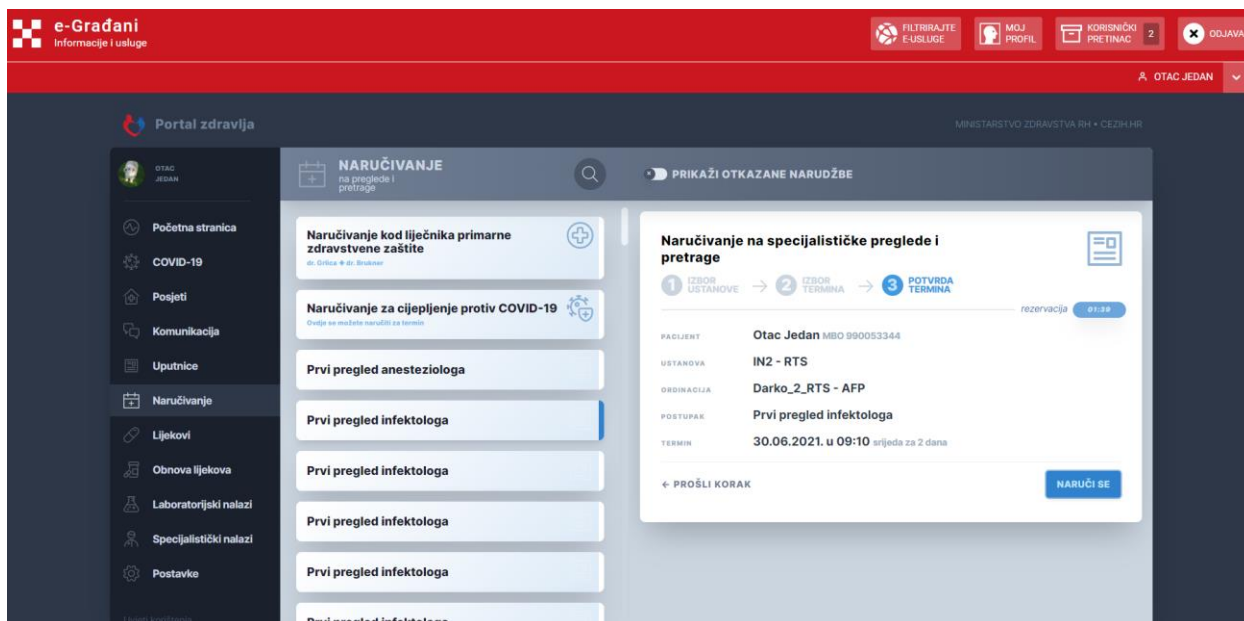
e-Građani
Informacije i usluge

FILTRIRAJTE E-USLUGE
MOJ PROFIL
KORISNIČKI PRETINAC 2
ODJAVA

OTAC JEDAN

Portal zdravlja

MINISTARSTVO ZDRAVSTVA RH • CEZIH.HR

OTAC JEDAN

Početna stranica
COVID-19
Posjeti
Komunikacija
Uputnice
Naručivanje
Lijekovi
Obnova lijekova
Laboratorijski nalazi
Specijalistički nalazi
Postavke

NARUČIVANJE
na preglede i pretrage

PRIKAŽI OTKAZANE NARUDŽBE

Naručivanje kod liječnika primarne zdravstvene zaštite
dr. Orlica • dr. Brokner

Naručivanje za cijepljenje protiv COVID-19
Ovdje se možete naručiti za termin

Prvi pregled anesteziologa

Prvi pregled infektologa

Prvi pregled infektologa

Prvi pregled infektologa

Prvi pregled infektologa

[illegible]

Naručivanje na specijalističke preglede i pretrage

1 IZBOR USTANOVE → 2 IZBOR TERMINA → 3 POTVRDA TERMINA

rezervacija 01:50

PACIJENT Otac Jedan MBO 990053344
USTANOVA IN2 - RTS
ORDINACIJA Darko_2_RTS - AFP
POSTUPAK Prvi pregled infektologa
TERMIN 30.06.2021. u 09:10 srijeda za 2 dana

← PROŠLI KORAK

NARUČI SE